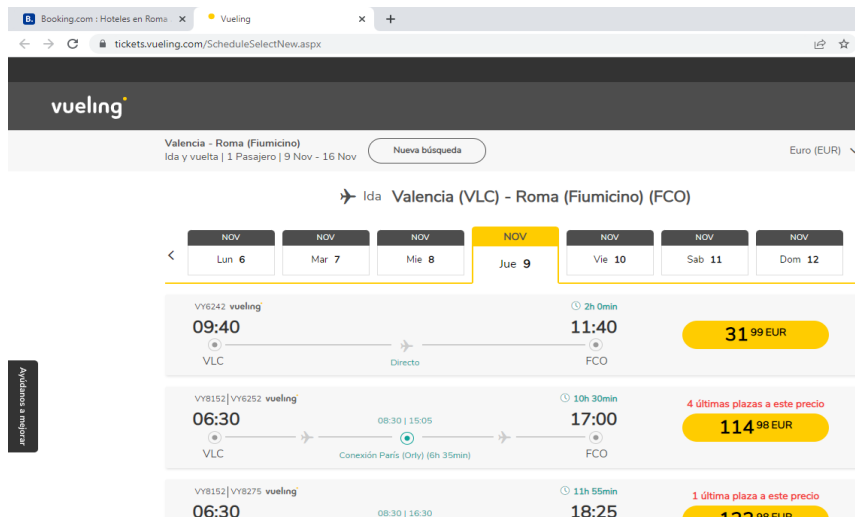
Booking.com : Hoteles en Roma ×
Vueling ×
+
tickets.vueling.com/ScheduleSelectNew.aspx

vueling

Valencia - Roma (Fiumicino)
Ida y vuelta | 1 Pasajero | 9 Nov - 16 Nov
Nueva búsqueda
Euro (EUR)

Ida Valencia (VLC) - Roma (Fiumicino) (FCO)

| NOV | NOV | NOV | NOV | NOV | NOV | NOV |
|---|---|---|---|---|---|---|
| Lun 6 | Mar 7 | Mie 8 | Jue 9 | Vie 10 | Sab 11 | Dom 12 |

VY6242 vueling
2h 0min
09:40
11:40
31 99 EUR
VLC
Directo
FCO

VY8152 | VY6252 vueling
10h 30min
4 últimas plazas a este precio
06:30
08:30 | 15:05
17:00
114 98 EUR
VLC
Conexión París (Orly) (6h 35min)
FCO

VY8152 | VY8275 vueling
11h 55min
1 última plaza a este precio
06:30
08:30 | 16:30
18:25
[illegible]

Ayúdanos a mejorar